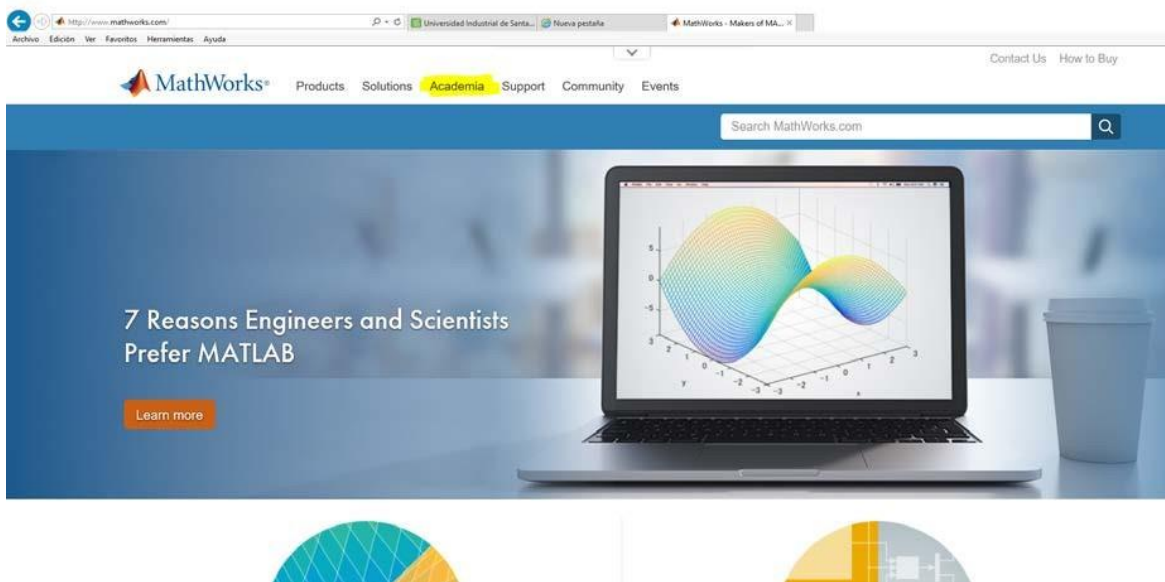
http://www.mathworks.com/ Universidad Industrial de Santa... Nueva pestaña MathWorks - Makers of MA...

Archivo Edición Ver Favoritos Herramientas Ayuda

Contact Us How to Buy

MathWorks® Products Solutions Academia Support Community Events

Search MathWorks.com

7 Reasons Engineers and Scientists Prefer MATLAB

Learn more